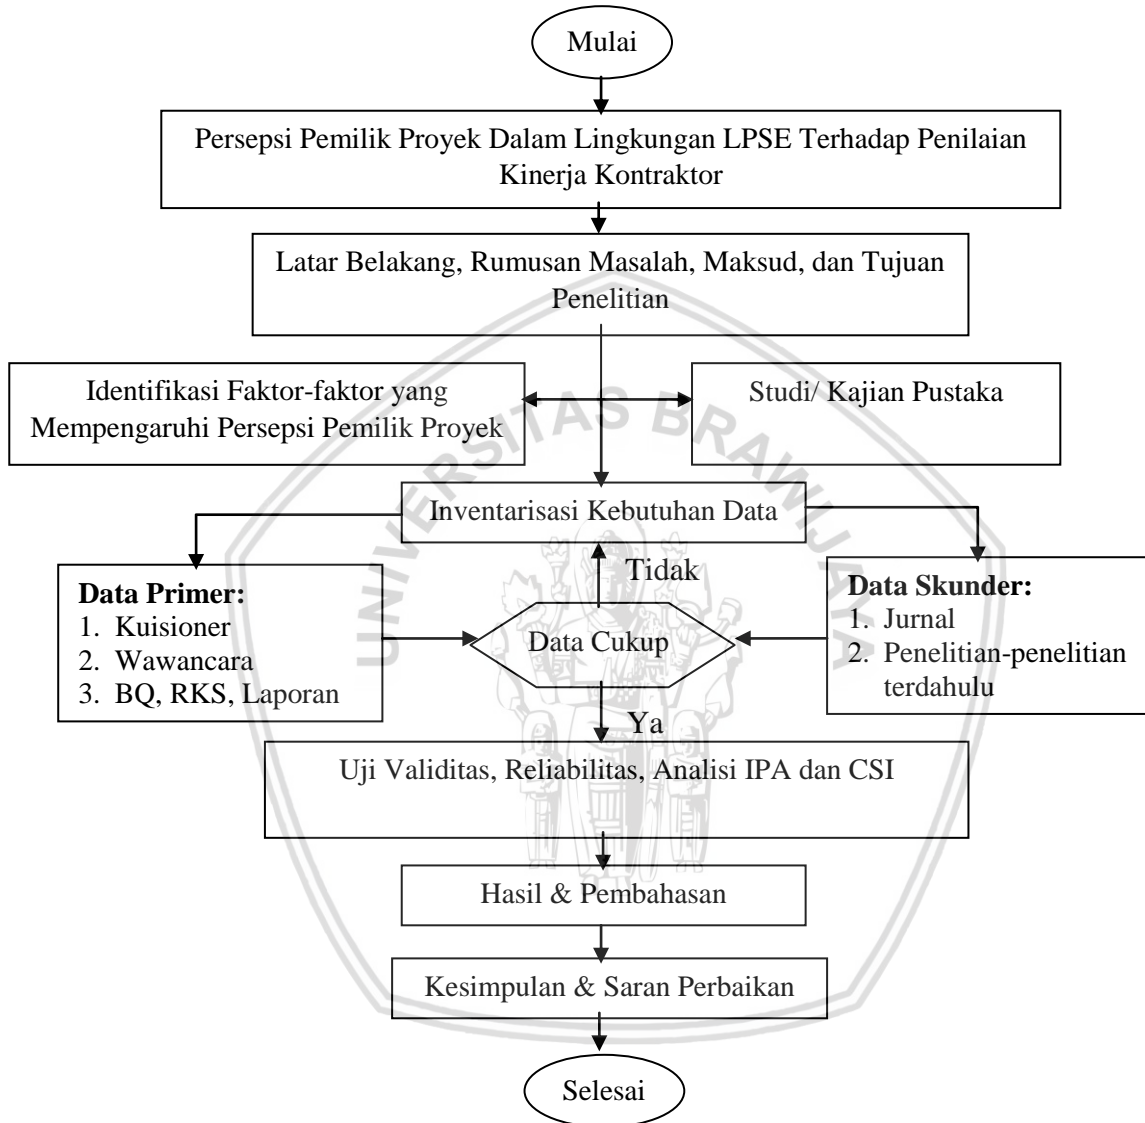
Mulai

Persepsi Pemilik Proyek Dalam Lingkungan LPSE Terhadap Penilaian Kinerja Kontraktor

Latar Belakang, Rumusan Masalah, Maksud, dan Tujuan Penelitian

Identifikasi Faktor-faktor yang Mempengaruhi Persepsi Pemilik Proyek

Studi/ Kajian Pustaka

UNIVERSITAS BRAWIJAYA

Inventarisasi Kebutuhan Data

Data Primer:
1. Kuisioner
2. Wawancara
3. BQ, RKS, Laporan

Tidak

Data Cukup

Data Skunder:
1. Jurnal
2. Penelitian-penelitian terdahulu

Ya

Uji Validitas, Reliabilitas, Analisi IPA dan CSI

Hasil & Pembahasan

Kesimpulan & Saran Perbaikan

Selesai